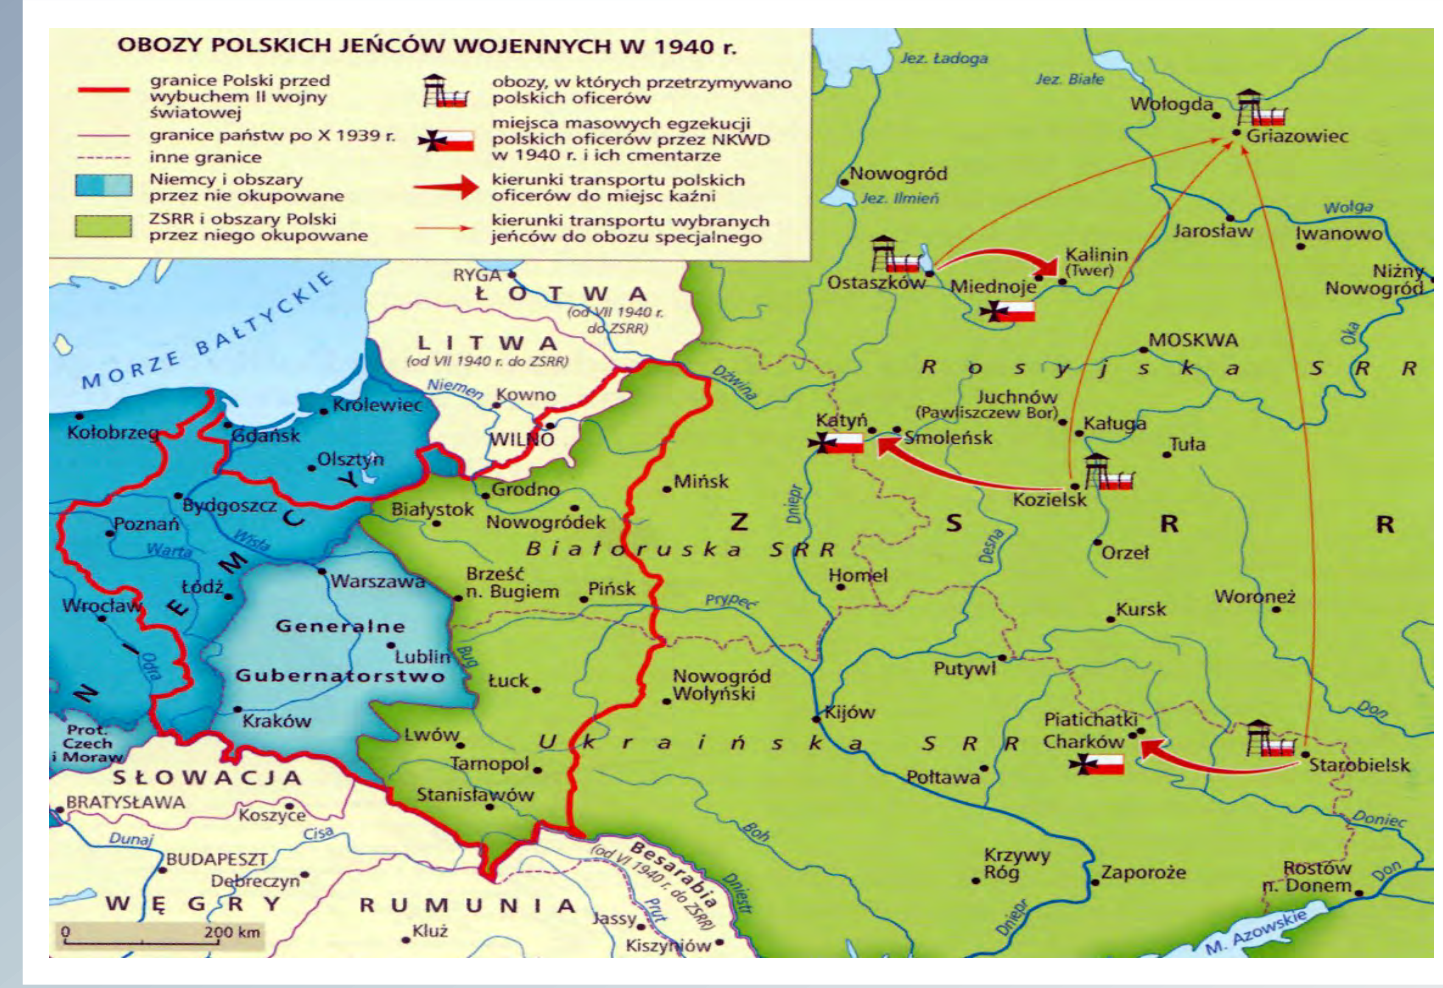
OBOZY POLSKICH JEŃCÓW WOJENNYCH W 1940 r.

granice Polski przed wybuchem II wojny światowej
granice państw po X 1939 r.
inne granice
Niemcy i obszary przez nie okupowane
ZSRR i obszary Polski przez niego okupowane
obozy, w których przetrzymywano polskich oficerów
miejsca masowych egzekucji polskich oficerów przez NKWD w 1940 r. i ich cmentarze
kierunki transportu polskich oficerów do miejsc kaźni
kierunki transportu wybranych jeńców do obozu specjalnego

Jez. Ładoga
Jez. Białe
Wołogda
Griazowiec
Nowogród
Jez. Ilmień
Jarosław
Wołga
Iwanowo
Ostaszków
Kalinin (Twer)
Miednoje
Niżny Nowogród
Oka
MOSKWA
R o s y j s k a S R R
Juchnów (Pawliszczew Bor)
Katyń
Smoleńsk
Kaługa
Tuła
Kozielsk
Z S R R
Orzeł
Dniepr
Desna
RYGA
Ł O T W A
(od VII 1940 r. do ZSRR)
L I T W A
(od VII 1940 r. do ZSRR)
MORZE BAŁTYCKIE
Niemen
Kowno
Dźwina
Kołobrzeg
Królewiec
Gdańsk
Olsztyn
WILNO
Grodno
Mińsk
Białystok
Nowogródek
Bydgoszcz
Poznań
Warta
Wisła
N I E M C Y
B i a ł o r u s k a S R R
Homel
Łódź
Warszawa
Brześć n. Bugiem
Pińsk
Prypeć
Kursk
Woroneż
Wrocław
Odra
Generalne Gubernatorstwo
Lublin
Bug
Łuck
Nowogród Wołyński
Putywl
Kijów
Piatichatki
Charków
Kraków
Prot. Czech i Moraw
Lwów
U k r a i ń s k a S R R
Starobielsk
Don
Tarnopol
Połtawa
S Ł O W A C J A
BRATYSŁAWA
Koszyce
Stanisławów
Doniec
Cisa
Dunaj
Boh
BUDAPESZT
Debreczyn
Besarabia (od VI 1940 r. do ZSRR)
Dniestr
Krzywy Róg
Zaporoże
Rostów n. Donem
Don
W Ę G R Y
R U M U N I A
Prut
Jassy
Kiszyniów
M. Azowskie
Dniepr
Kluż
0 200 km